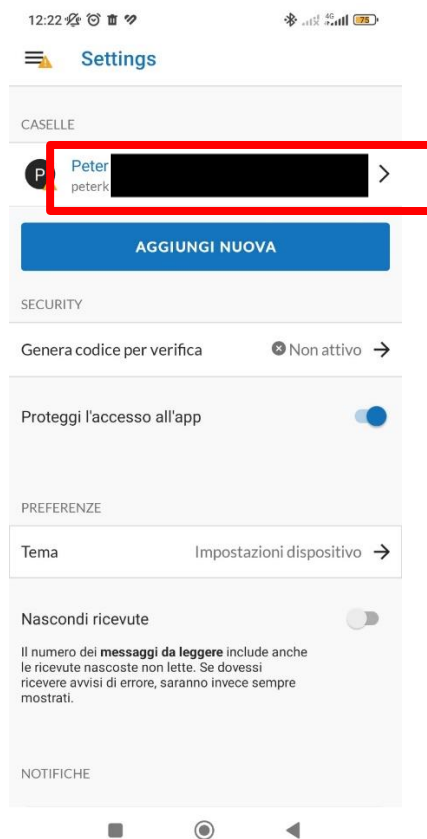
12:22 75

Settings

CASELLE

P Peter
peterk

AGGIUNGI NUOVA

SECURITY

Genera codice per verifica Non attivo

Proteggi l'accesso all'app

PREFERENZE

Tema Impostazioni dispositivo

Nascondi ricevute

Il numero dei **messaggi da leggere** include anche le ricevute nascoste non lette. Se dovessi ricevere avvisi di errore, saranno invece sempre mostrati.

NOTIFICHE